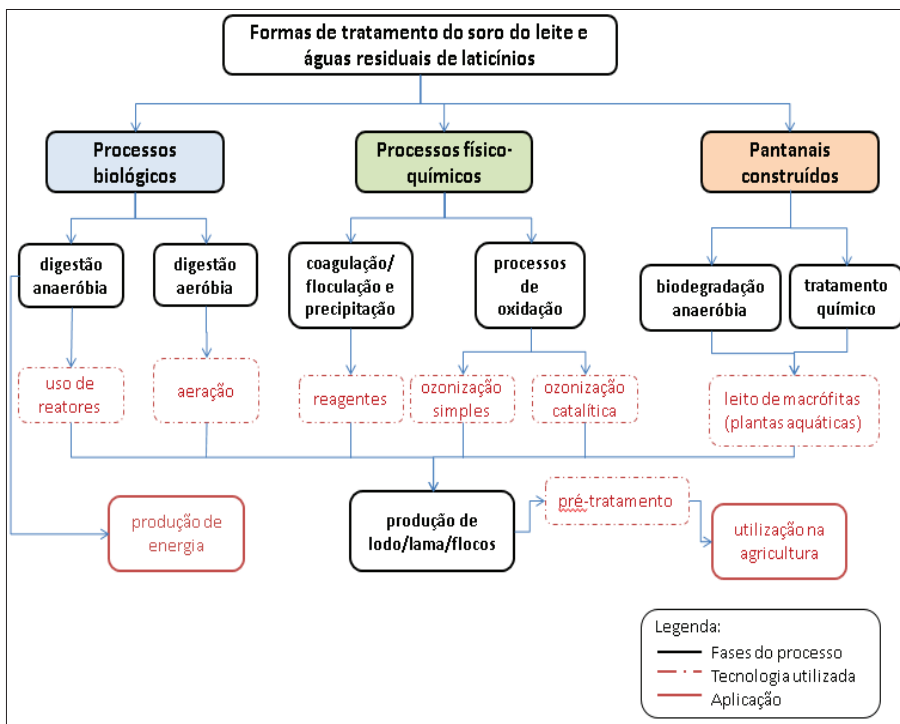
Formas de tratamento do soro do leite e águas residuais de laticínios

Processos biológicos

Processos físico-químicos

Pantanais construídos

digestão anaeróbia

digestão aeróbia

coagulação/ floculação e precipitação

processos de oxidação

biodegradação anaeróbia

tratamento químico

uso de reatores

aeração

reagentes

ozonização simples

ozonização catalítica

leito de macrófitas (plantas aquáticas)

produção de energia

produção de lodo/lama/flocos

pré-tratamento

utilização na agricultura

Legenda:
Fases do processo
Tecnologia utilizada
Aplicação